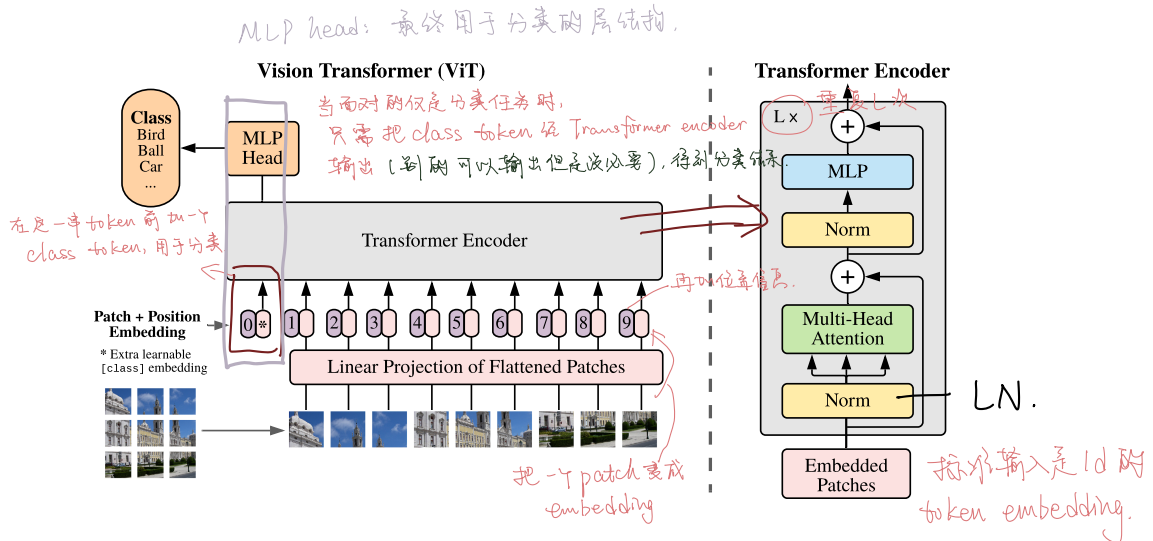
MLP head: 最终用于分类的层结构.

Vision Transformer (ViT)

Transformer Encoder

当面对的仅是分类任务时,
只需把 class token 经 Transformer encoder
输出 (别的可以输出但是没必要), 得到分类结果.

重复 L 次

L ×

Class
Bird
Ball
Car
...

MLP
Head

MLP

Norm

Transformer Encoder

在这一串 token 前加一个
class token, 用于分类

再加位置信息.

Patch + Position
Embedding

* Extra learnable
[class] embedding

0 * 1 2 3 4 5 6 7 8 9

Multi-Head
Attention

Linear Projection of Flattened Patches

Norm

LN.

Embedded
Patches

标准输入是 1d 的
token embedding.

把一个 patch 变成
embedding